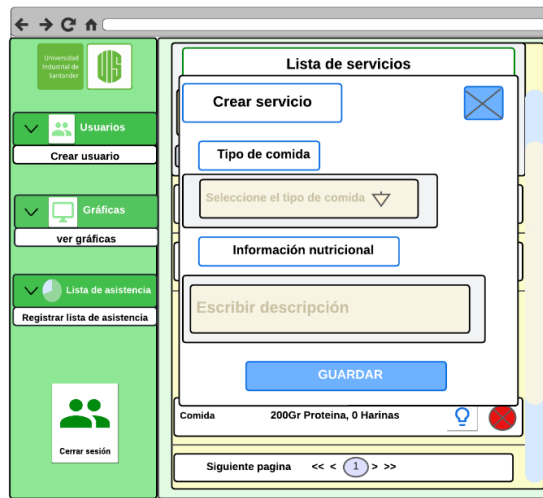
Universidad Industrial de Santander

UIS

Usuarios

Crear usuario

Gráficas

ver gráficas

Lista de asistencia

Registrar lista de asistencia

Cerrar sesión

Lista de servicios

Crear servicio

Tipo de comida

Seleccione el tipo de comida

Información nutricional

Escribir descripción

GUARDAR

Comida 200Gr Proteina, 0 Harinas

Siguiente pagina << < 1 > >>